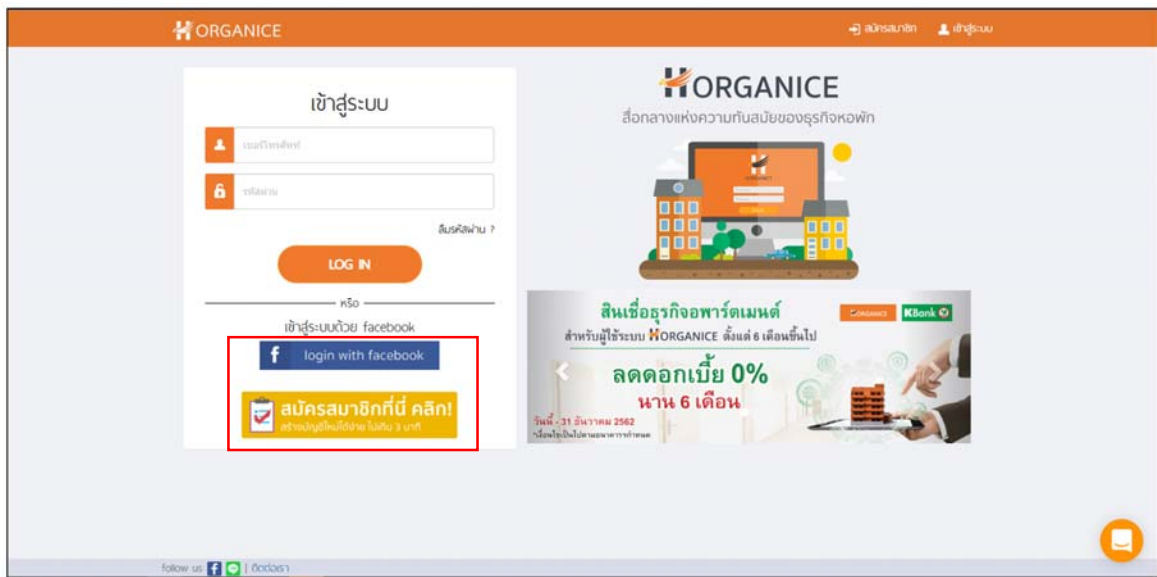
HORGANICE

สมัครสมาชิก เข้าสู่ระบบ

เข้าสู่ระบบ

เบอร์โทรศัพท์

รหัสผ่าน

ลืมรหัสผ่าน ?

LOG IN

หรือ

เข้าสู่ระบบด้วย facebook

login with facebook

สมัครสมาชิกที่นี่ คลิก!
สร้างบัญชีใหม่ได้ง่าย ไม่เกิน 3 นาที

HORGANICE
สื่อกลางแห่งความทันสมัยของธุรกิจหอพัก

สินเชื่อธุรกิจอพาร์ตเมนต์
HORGANICE KBank
สำหรับผู้ใช้ระบบ HORGANICE ตั้งแต่ 6 เดือนขึ้นไป
ลดดอกเบี้ย 0%
นาน 6 เดือน
วันนี้ - 31 ธันวาคม 2562
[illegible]

follow us | ติดต่อเรา